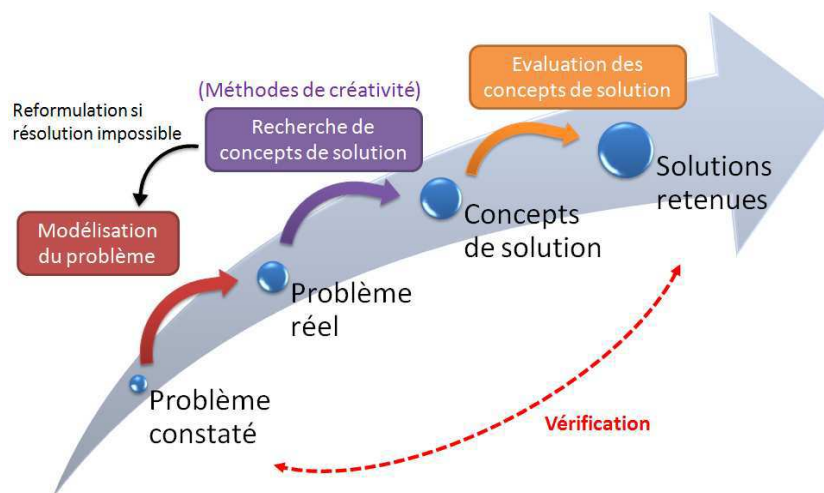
Reformulation si résolution impossible

Modélisation du problème

(Méthodes de créativité)

Recherche de concepts de solution

Evaluation des concepts de solution

Problème constaté

Problème réel

Concepts de solution

Solutions retenues

Vérification